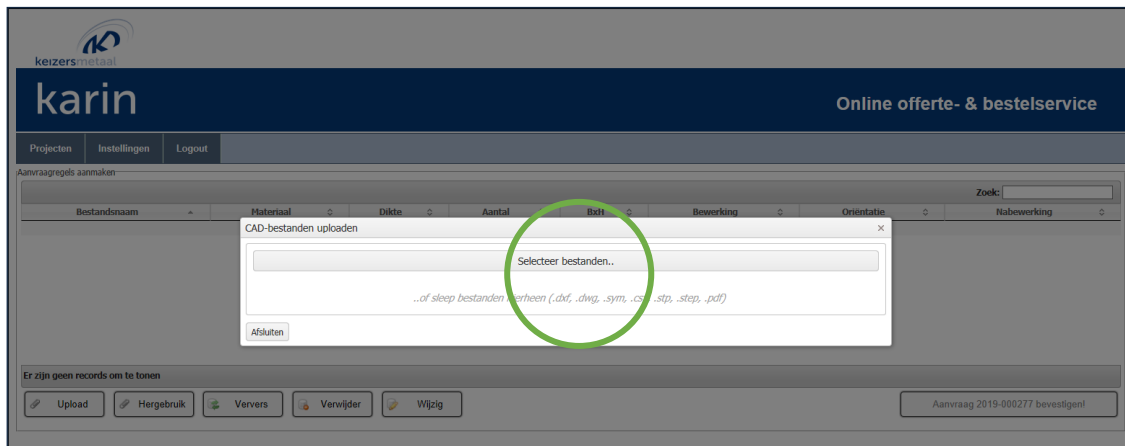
keizersmetaal

karin

Online offerte- & bestelservice

Projecten Instellingen Logout

Aanvraagregels aanmaken

Zoek:

| Bestandsnaam | Materiaal | Dikte | Aantal | BxH | Bewerking | Oriëntatie | Nabewerking |
|---|---|---|---|---|---|---|---|

CAD-bestanden uploaden ×

Selecteer bestanden..

..of sleep bestanden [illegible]erheen (.dxf, .dwg, .sym, .cs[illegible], .stp, .step, .pdf)

Afsluiten

Er zijn geen records om te tonen

Upload Hergebruik Ververs Verwijder Wijzig

Aanvraag 2019-000277 bevestigen!